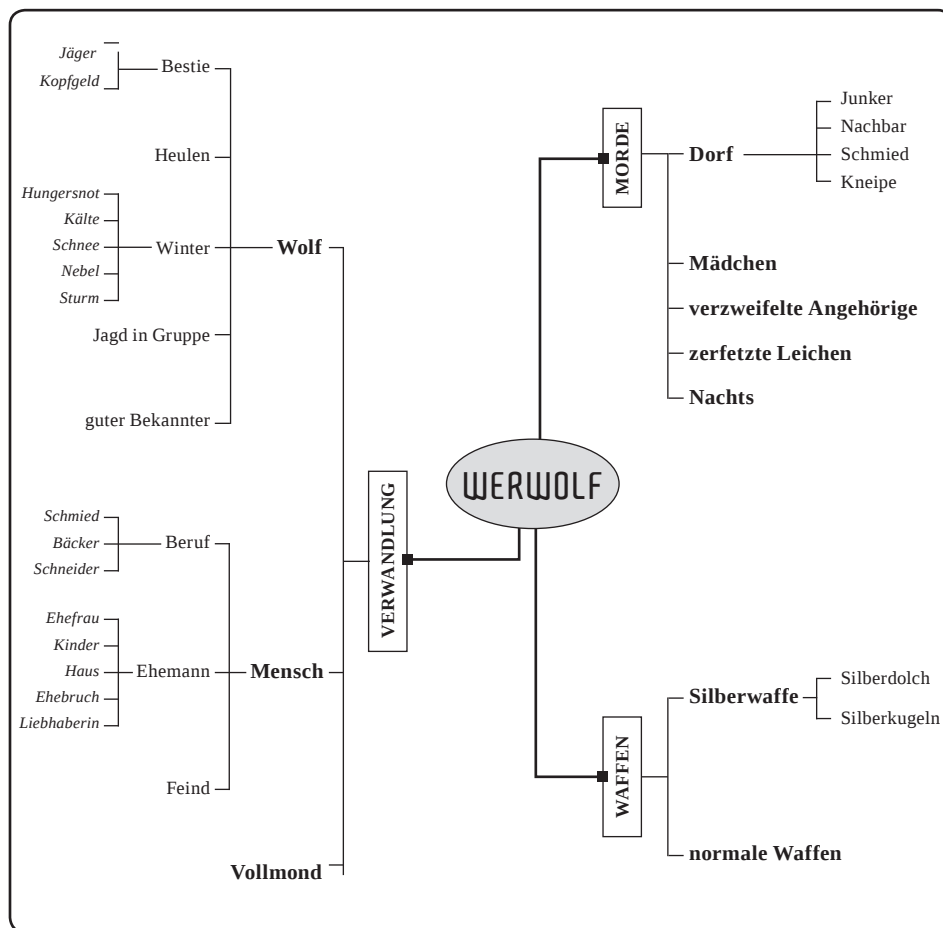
WERWOLF

MORDE

Dorf

Junker

Nachbar

Schmied

Kneipe

Mädchen

verzweifelte Angehörige

zerfetzte Leichen

Nachts

VERWANDLUNG

Wolf

Bestie

Jäger

Kopfgeld

Heulen

Winter

Hungersnot

Kälte

Schnee

Nebel

Sturm

Jagd in Gruppe

guter Bekannter

Mensch

Beruf

Schmied

Bäcker

Schneider

Ehemann

Ehefrau

Kinder

Haus

Ehebruch

Liebhaberin

Feind

Vollmond

WAFFEN

Silberwaffe

Silberdolch

Silberkugeln

normale Waffen